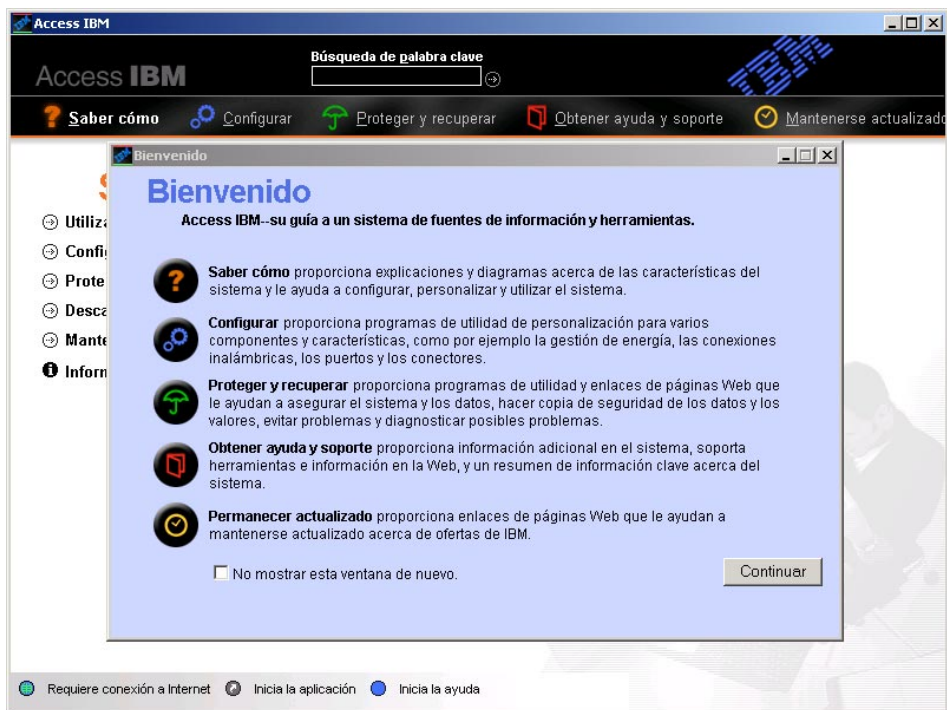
Access IBM

Access IBM

Búsqueda de palabra clave

IBM

Saber cómo  Configurar  Proteger y recuperar  Obtener ayuda y soporte  Mantenerse actualizado

S

Utiliz
Confi
Prote
Desca
Mante
Inform

Bienvenido

Bienvenido

Access IBM--su guía a un sistema de fuentes de información y herramientas.

Saber cómo proporciona explicaciones y diagramas acerca de las características del sistema y le ayuda a configurar, personalizar y utilizar el sistema.

Configurar proporciona programas de utilidad de personalización para varios componentes y características, como por ejemplo la gestión de energía, las conexiones inalámbricas, los puertos y los conectores.

Proteger y recuperar proporciona programas de utilidad y enlaces de páginas Web que le ayudan a asegurar el sistema y los datos, hacer copia de seguridad de los datos y los valores, evitar problemas y diagnosticar posibles problemas.

Obtener ayuda y soporte proporciona información adicional en el sistema, soporta herramientas e información en la Web, y un resumen de información clave acerca del sistema.

Permanecer actualizado proporciona enlaces de páginas Web que le ayudan a mantenerse actualizado acerca de ofertas de IBM.

No mostrar esta ventana de nuevo.

Continuar

Requiere conexión a Internet  Inicia la aplicación  Inicia la ayuda